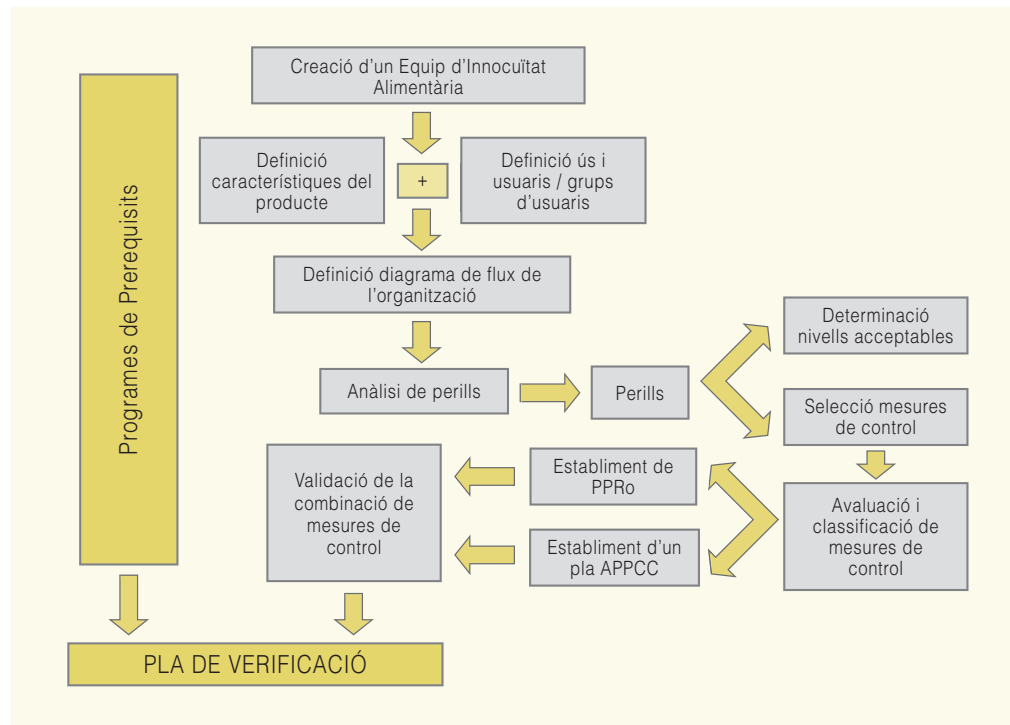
Programes de Prerequisits

Creació d'un Equip d'Innocuïtat Alimentària

Definició característiques del producte

+

Definició ús i usuaris / grups d'usuaris

Definició diagrama de flux de l'organització

Anàlisi de perills

Perills

Determinació nivells acceptables

Selecció mesures de control

Validació de la combinació de mesures de control

Establiment de PPRo

Establiment d'un pla APPCC

Avaluació i classificació de mesures de control

PLA DE VERIFICACIÓ